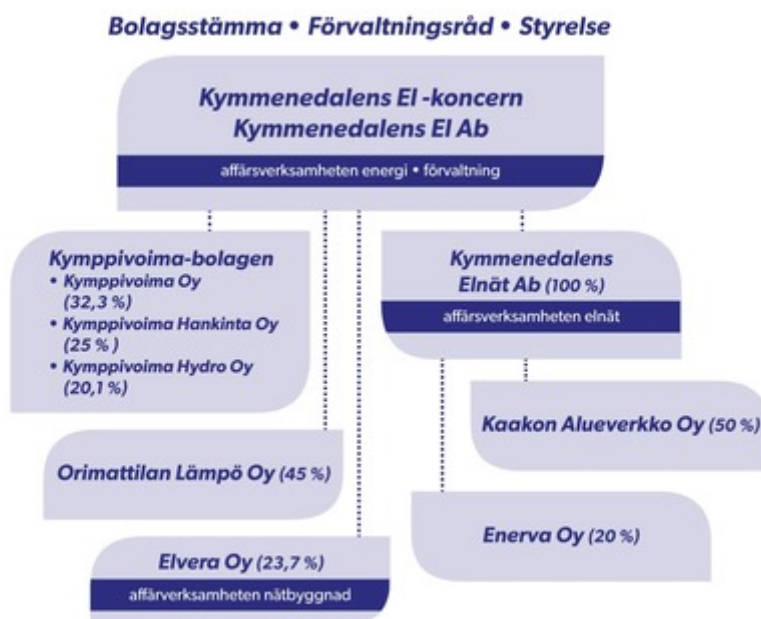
Bolagsstämma • Förvaltningsråd • Styrelse

Kymmenedalens El -koncern
Kymmenedalens El Ab

affärsverksamheten energi • förvaltning

Kymppivoima-bolagen
• Kymppivoima Oy (32,3 %)
• Kymppivoima Hankinta Oy (25 % )
• Kymppivoima Hydro Oy (20,1 %)

Kymmenedalens Elnät Ab (100 %)

affärsverksamheten elnät

Kaakon Alueverkko Oy (50 %)

Orimattilan Lämpö Oy (45 %)

Enerva Oy (20 %)

Elvera Oy (23,7 %)

affärverksamheten nätbyggnad